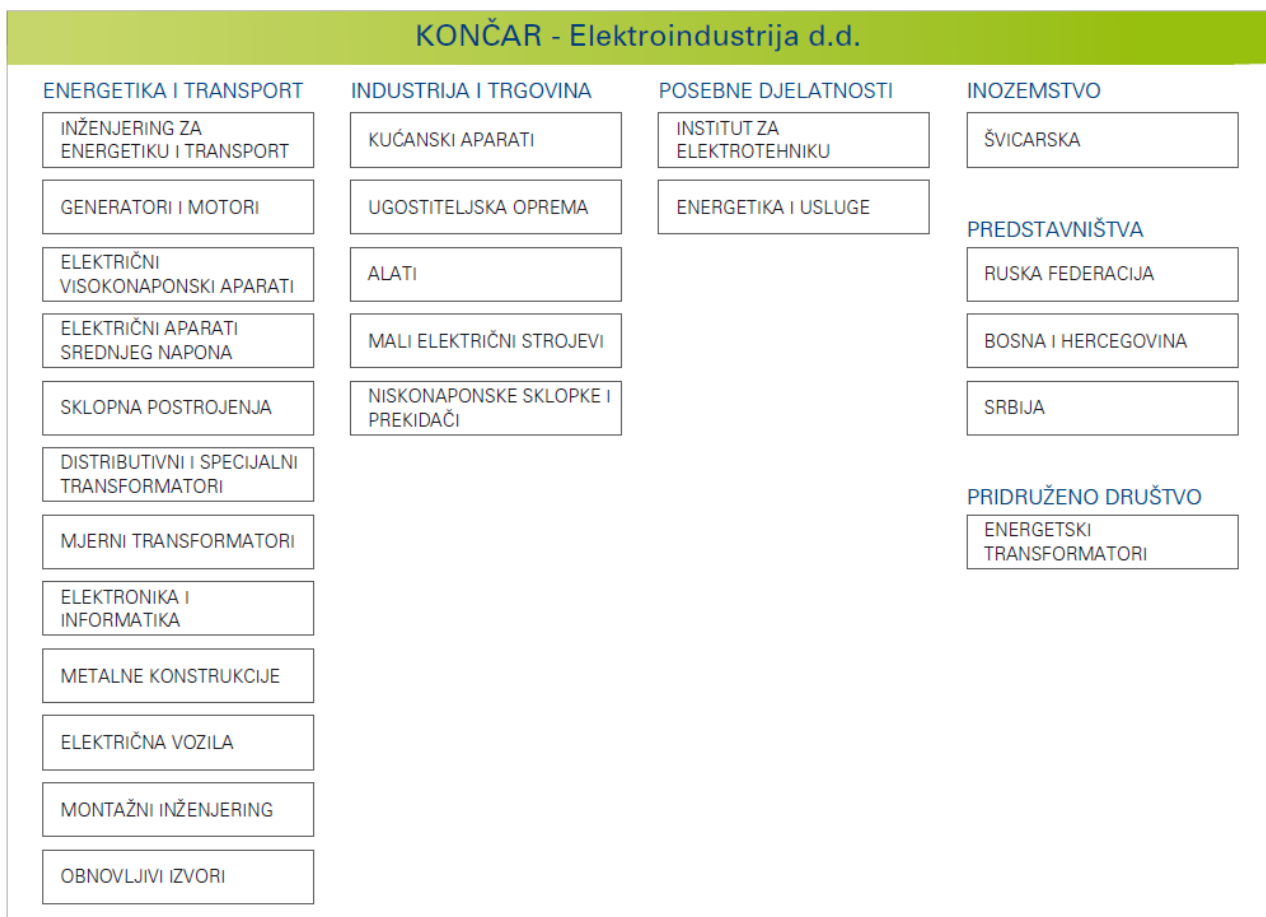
KONČAR - Elektroindustrija d.d.

ENERGETIKA I TRANSPORT

INŽENJERING ZA ENERGETIKU I TRANSPORT

GENERATORI I MOTORI

ELEKTRIČNI VISOKONAPONSKI APARATI

ELEKTRIČNI APARATI SREDNJEG NAPONA

SKLOPNA POSTROJENJA

DISTRIBUTIVNI I SPECIJALNI TRANSFORMATORI

MJERNI TRANSFORMATORI

ELEKTRONIKA I INFORMATIKA

METALNE KONSTRUKCIJE

ELEKTRIČNA VOZILA

MONTAŽNI INŽENJERING

OBNOVLJIVI IZVORI

INDUSTRIJA I TRGOVINA

KUĆANSKI APARATI

UGOSTITELJSKA OPREMA

ALATI

MALI ELEKTRIČNI STROJEVI

NISKONAPONSKE SKLOPKE I PREKIDAČI

POSEBNE DJELATNOSTI

INSTITUT ZA ELEKTROTEHNIKU

ENERGETIKA I USLUGE

INOZEMSTVO

ŠVICARSKA

PREDSTAVNIŠTVA

RUSKA FEDERACIJA

BOSNA I HERCEGOVINA

SRBIJA

PRIDRUŽENO DRUŠTVO

ENERGETSKI TRANSFORMATORI